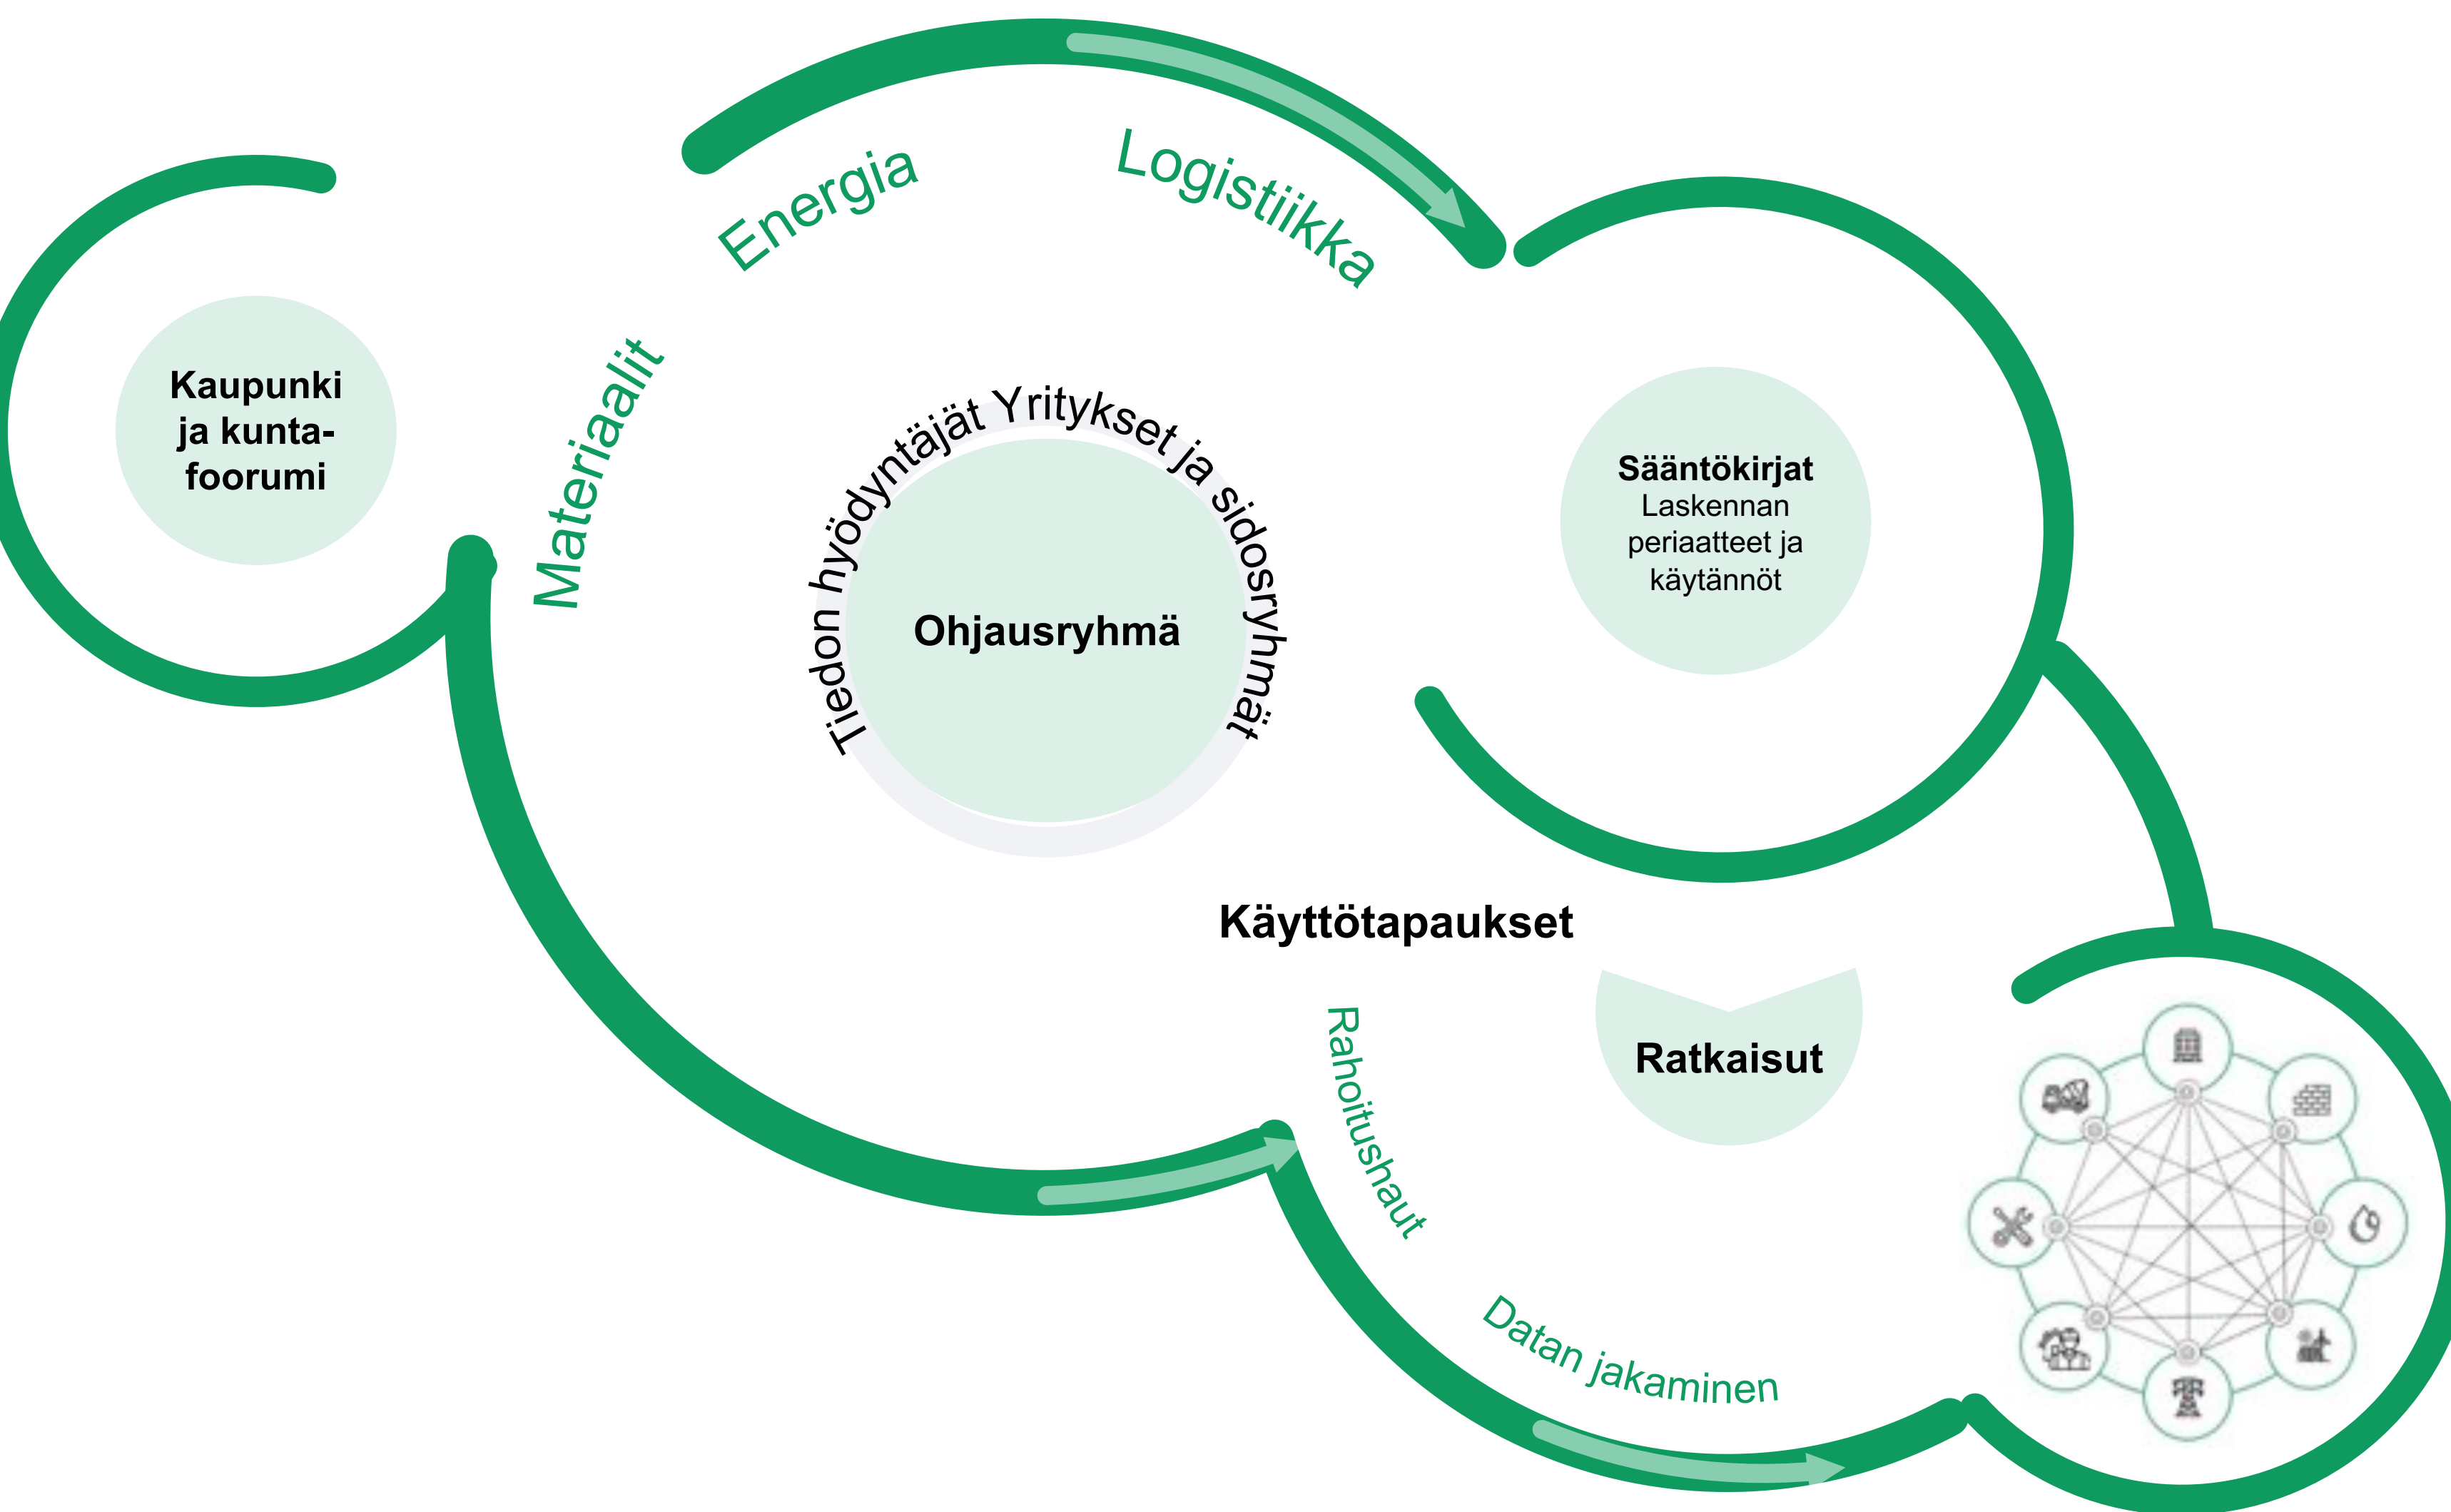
Energia

Logistiikka

Materiaalit

Kaupunki ja kuntafoorumi

Tiedon hyödyntäjät Yritykset ja sidosryhmät

Ohjausryhmä

Sääntökirjat
Laskennan periaatteet ja käytännöt

Käyttötapaukset

Ratkaisut

Rahoitushaut

Datan jakaminen